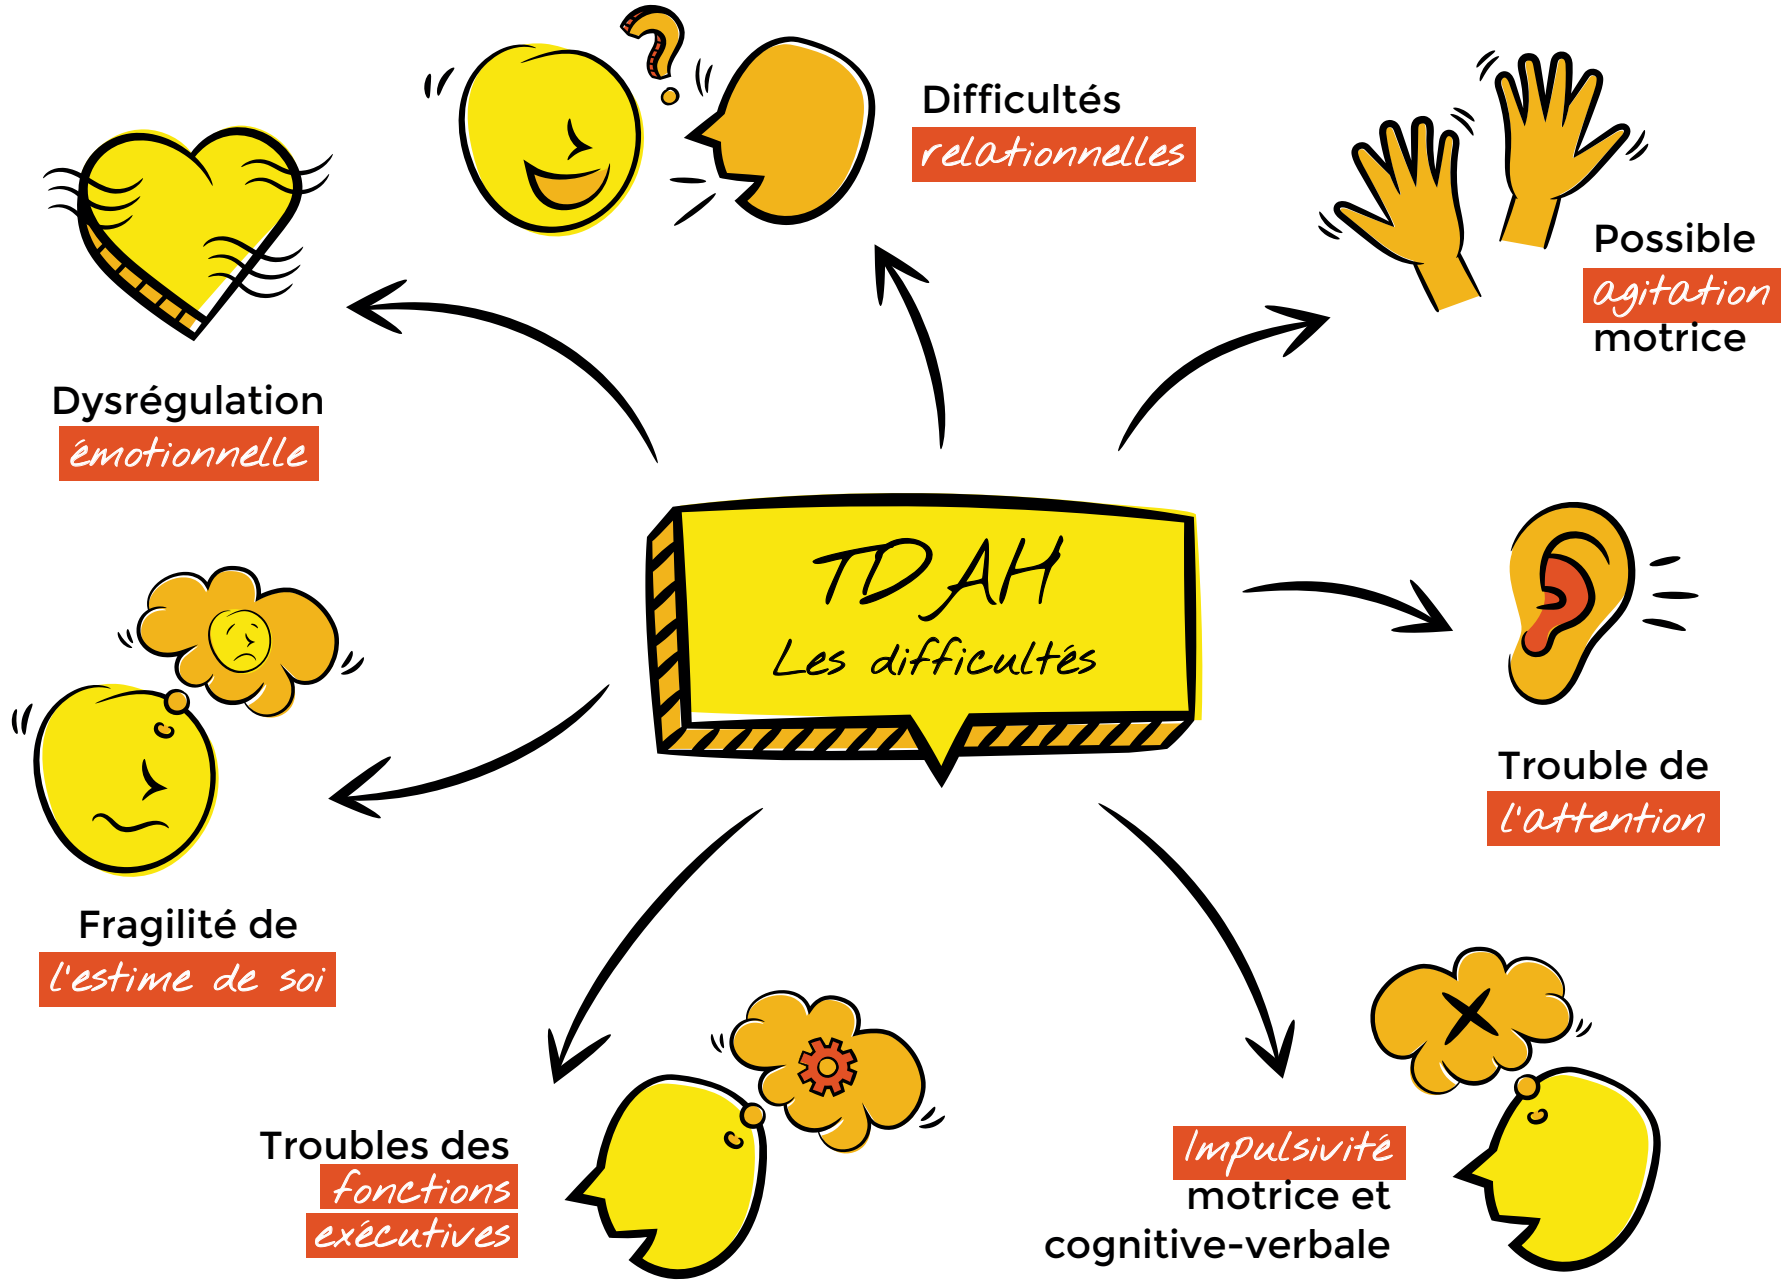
Difficultés
relationnelles

Possible
agitation
motrice

Dysrégulation
émotionnelle

TDAH
Les difficultés

Trouble de
l'attention

Fragilité de
l'estime de soi

Troubles des
fonctions
exécutives

Impulsivité
motrice et
cognitive-verbale